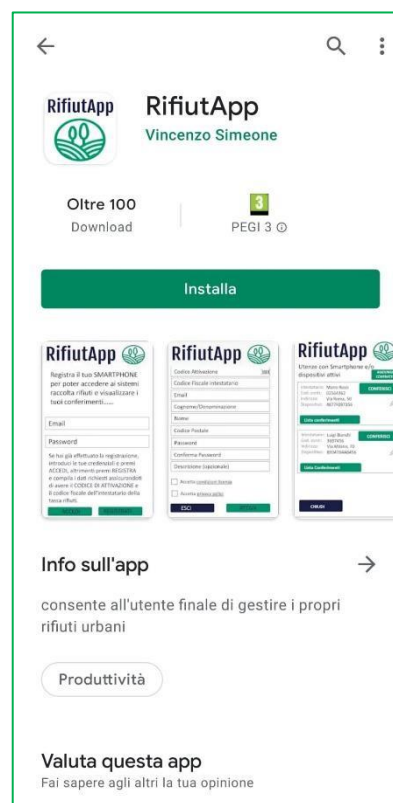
RifiutApp

RifiutApp
Vincenzo Simeone

Oltre 100
Download

3
PEGI 3 ⓘ

Installa

RifiutApp
Registra il tuo SMARTPHONE per poter accedere ai sistemi raccolta rifiuti e visualizzare i tuoi conferimenti......

Email
Password

Se hai già effettuato la registrazione, introduci le tue credenziali e premi ACCEDI, altrimenti premi REGISTRA e compila i dati richiesti assicurandoti di avere il CODICE DI ATTIVAZIONE e il codice fiscale dell'intestatario della tassa rifiuti.

ACCEDI
REGISTRATI

RifiutApp
Codice Attivazione
Codice Fiscale intestatario
Email
Cognome/Denominazione
Nome
Codice Postale
Password
Conferma Password
Descrizione (opzionale)
Accetto condizioni licenza
Accetto privacy policy
ESCI
INVIA

RifiutApp
Utenze con Smartphone e/o dispositivi attivi

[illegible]

CONFERISCI
Lista conferimenti
CONFERISCI
Lista conferimenti
CHIUDI

Info sull'app

consente all'utente finale di gestire i propri rifiuti urbani

Produttività

Valuta questa app
Fai sapere agli altri la tua opinione